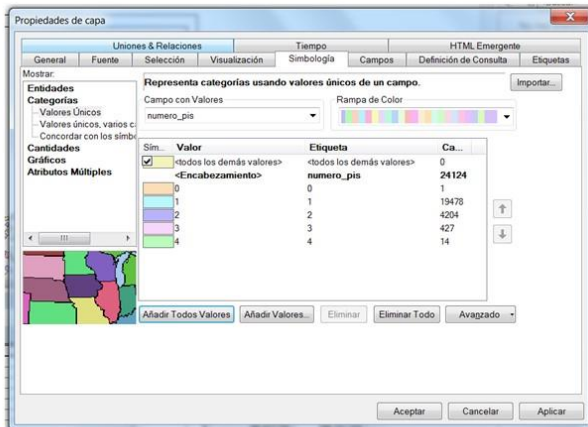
Propiedades de capa

Uniones & Relaciones | Tiempo | HTML Emergente
General | Fuente | Selección | Visualización | Simbología | Campos | Definición de Consulta | Etiquetas

Mostrar:
Entidades
Categorías
Valores Únicos
Valores únicos, varios c
Concordar con los símbo
Cantidades
Gráficos
Atributos Múltiples

Representa categorías usando valores únicos de un campo.
Importar...

Campo con Valores
numero_pis
Rampa de Color

| Sím... | Valor | Etiqueta | Ca... |
|---|---|---|---|
| | <todos los demás valores> | <todos los demás valores> | 0 |
| | <Encabezamiento> | numero_pis | 24124 |
| | 0 | 0 | 1 |
| | 1 | 1 | 19478 |
| | 2 | 2 | 4204 |
| | 3 | 3 | 427 |
| | 4 | 4 | 14 |

Añadir Todos Valores | Añadir Valores... | Eliminar | Eliminar Todo | Avanzado

Aceptar | Cancelar | Aplicar